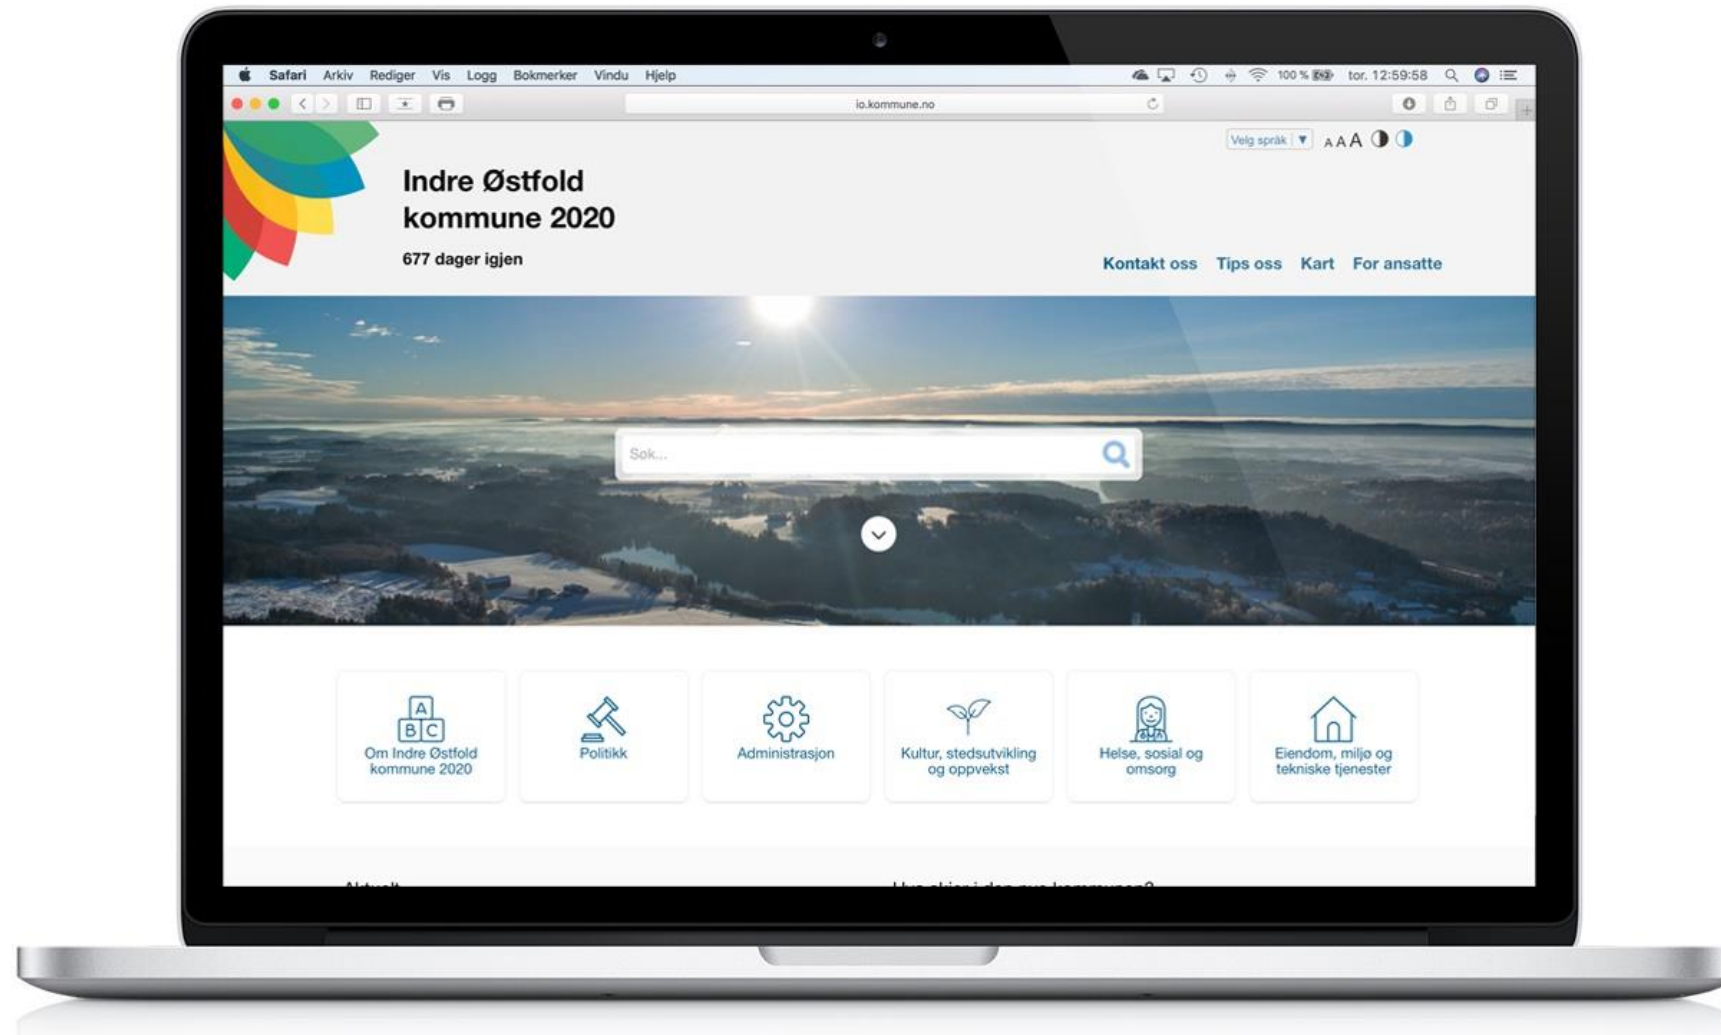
Safari Arkiv Rediger Vis Logg Bokmerker Vindu Hjelp

100 % tor. 12:59:58

io.kommune.no

Velg språk ▼ A A A

Indre Østfold kommune 2020

677 dager igjen

Kontakt oss Tips oss Kart For ansatte

Søk...

A
B C
Om Indre Østfold kommune 2020

Politikk

Administrasjon

Kultur, stedsutvikling og oppvekst

Helse, sosial og omsorg

Eiendom, miljø og tekniske tjenester

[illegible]

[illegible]